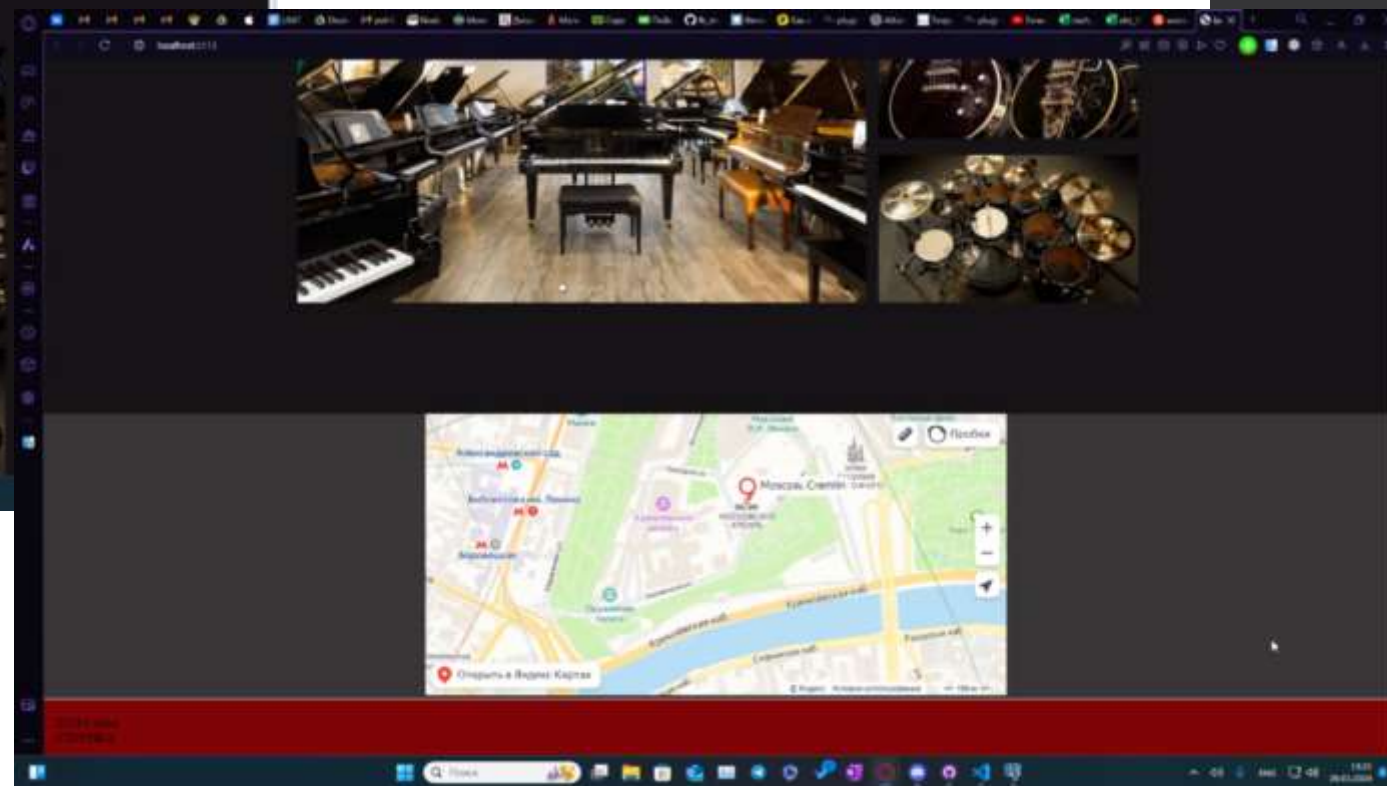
localhost:5173

Пробки

Александровский сад

Библиотека им. Ленина

Боровицкая

Москва, Степан

Московский Кремль

+

−

Открыть в Яндекс Картах

Кремлёвская наб.

Софийская наб.

Раушская наб.

© Яндекс Условия использования

Поиск